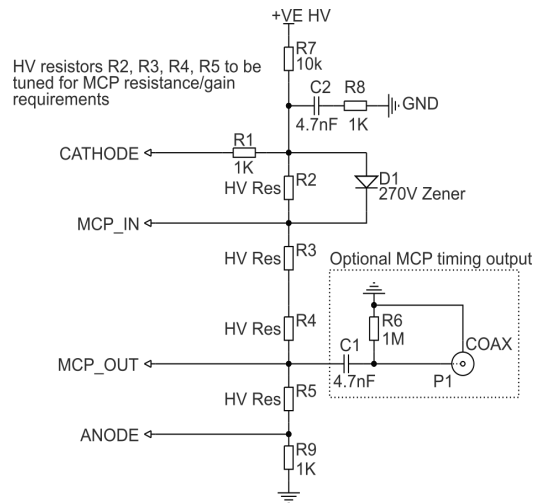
+VE HV

R7
10k

HV resistors R2, R3, R4, R5 to be tuned for MCP resistance/gain requirements

C2
4.7nF

R8
1K

GND

CATHODE

R1
1K

HV Res R2

D1
270V Zener

MCP_IN

HV Res R3

Optional MCP timing output

HV Res R4

R6
1M

COAX

MCP_OUT

C1
4.7nF

P1

HV Res R5

ANODE

R9
1K